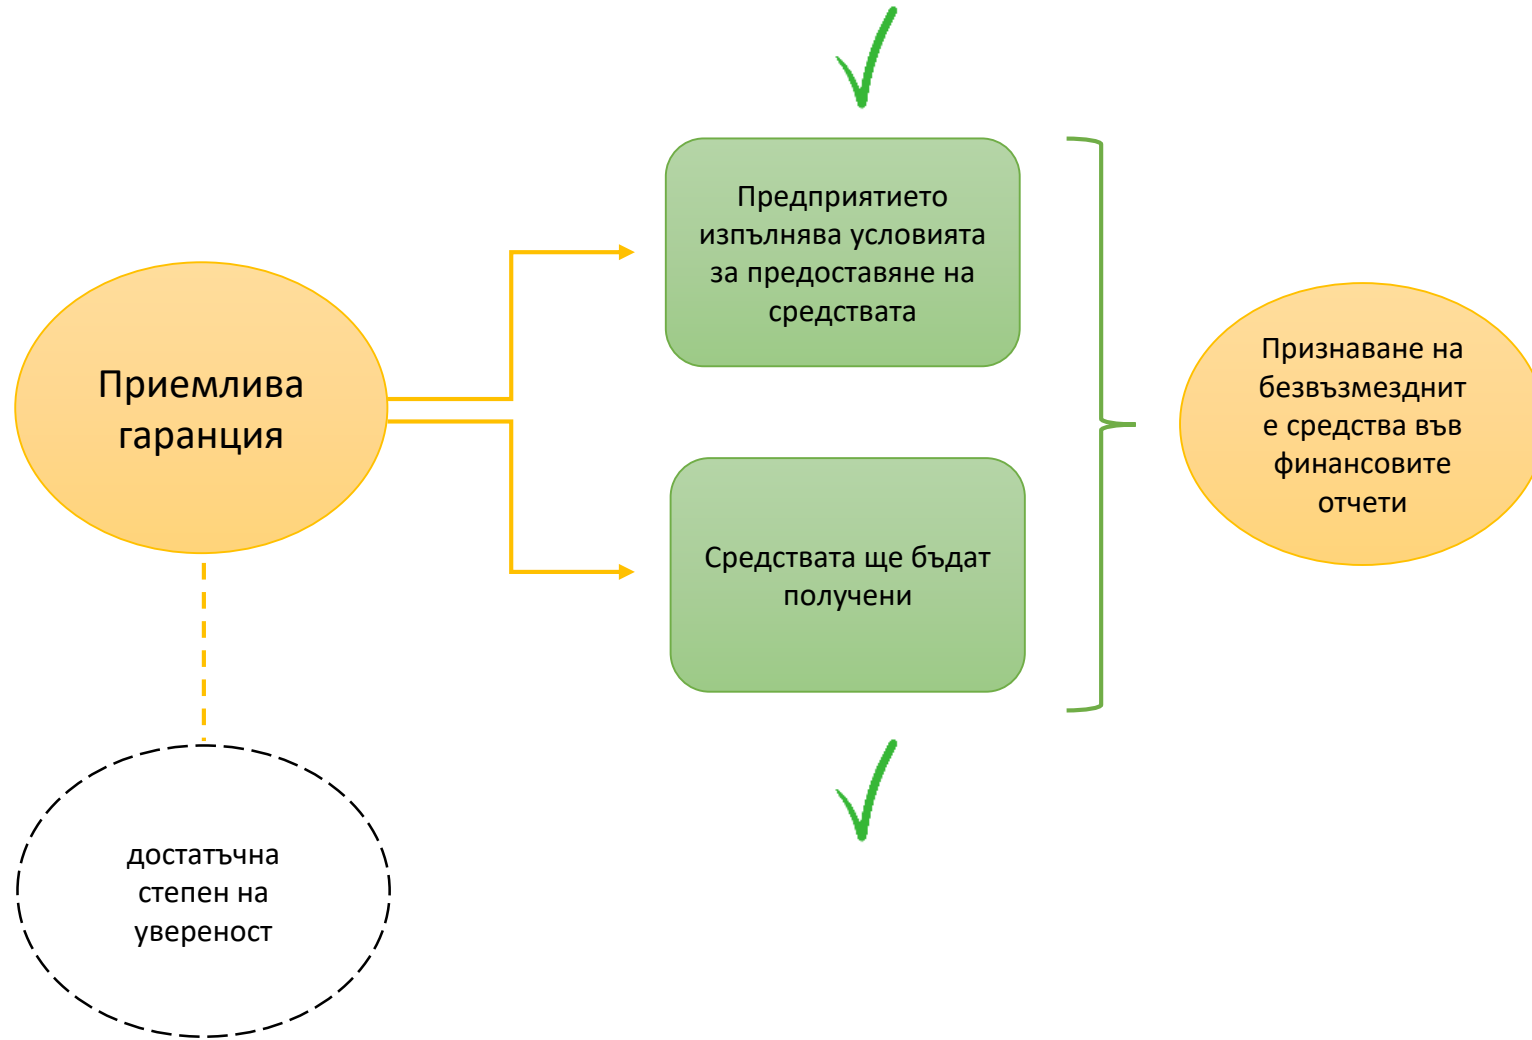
Приемлива гаранция

Предприятието изпълнява условията за предоставяне на средствата

Средствата ще бъдат получени

Признаване на безвъзмездните средства във финансовите отчети

достатъчна степен на увереност